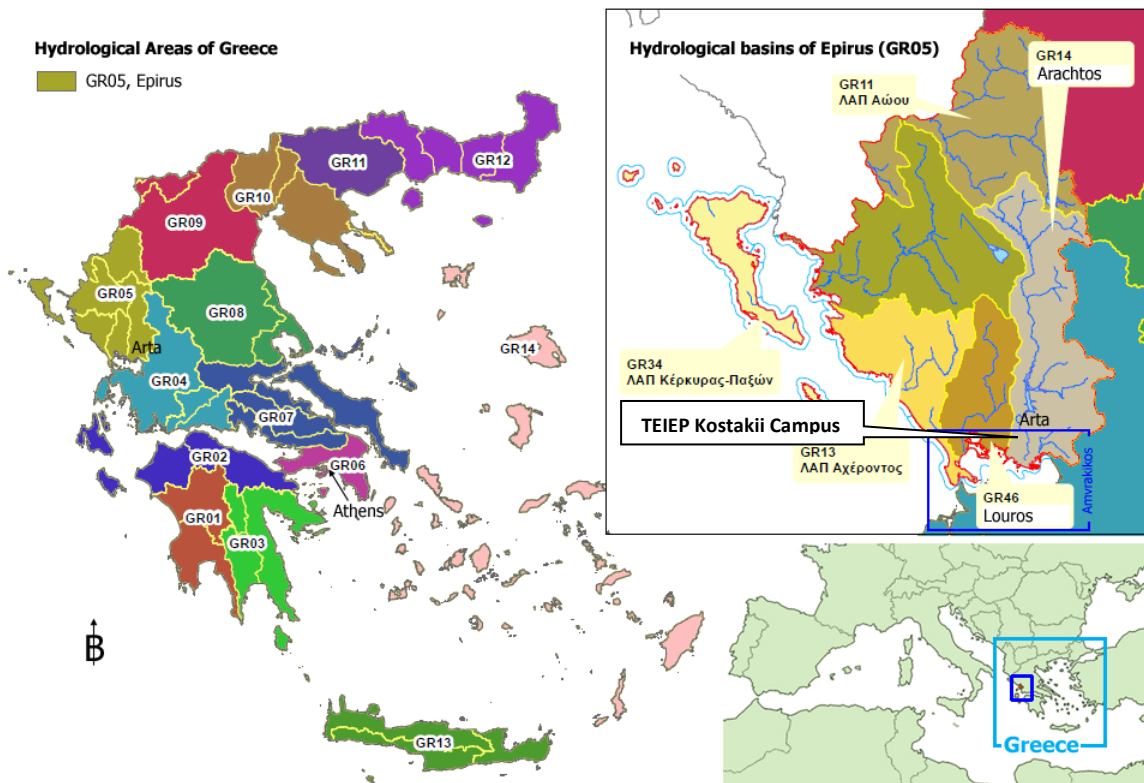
Hydrological Areas of Greece

GR05, Epirus

GR11
GR12
GR10
GR09
GR05
GR08
Arta
GR14
GR04
GR07
GR02
GR06
Athens
GR01
GR03
B
GR13

Hydrological basins of Epirus (GR05)

GR14
Arachtos

GR11
ΛΑΠ Αώου

GR34
ΛΑΠ Κέρκυρας-Παξών

TEIEP Kostakii Campus

Arta

GR13
ΛΑΠ Αχέροντος

GR46
Louros

Amvrakikos

Greece